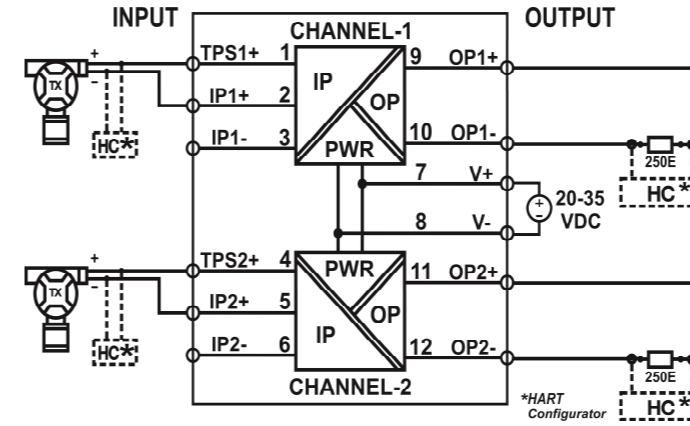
INPUT

CHANNEL-1

OUTPUT

TX

+

-

HC*

TPS1+ 1

IP1+ 2

IP1- 3

IP

OP

PWR

9 OP1+

10 OP1-

250E

HC*

7 V+

8 V-

20-35 VDC

TX

+

-

HC*

TPS2+ 4

IP2+ 5

IP2- 6

PWR

OP

IP

11 OP2+

12 OP2-

250E

HC*

CHANNEL-2

*HART Configurator